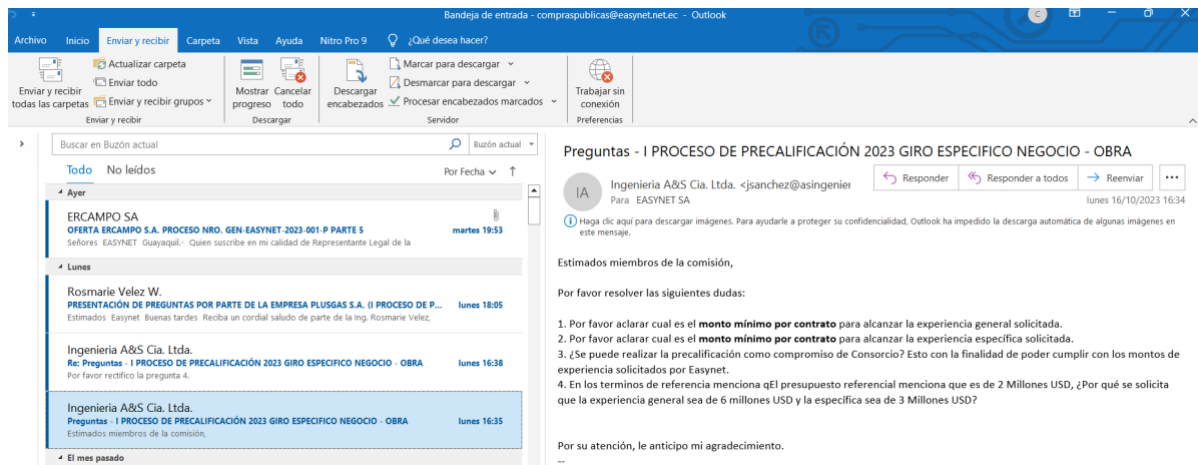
Bandeja de entrada - compraspublicas@easynet.net.ec - Outlook

Archivo Inicio Enviar y recibir Carpeta Vista Ayuda Nitro Pro 9 ¿Qué desea hacer?

Enviar y recibir todas las carpetas
Actualizar carpeta
Enviar todo
Enviar y recibir grupos
Enviar y recibir
Mostrar progreso
Cancelar todo
Descargar
Descargar encabezados
Marcar para descargar
Desmarcar para descargar
Procesar encabezados marcados
Servidor
Trabajar sin conexión
Preferencias

Buscar en Buzón actual
Buzón actual

Todo No leídos
Por Fecha

Ayer

ERCAMPO SA
OFERTA ERCAMPO S.A. PROCESO NRO. GEN-EASYNET-2023-001-P PARTE 5
martes 19:53
Señores EASYNET Guayaquil.- Quien suscribe en mi calidad de Representante Legal de la

Lunes

Rosmarie Velez W.
PRESENTACIÓN DE PREGUNTAS POR PARTE DE LA EMPRESA PLUSGAS S.A. (I PROCESO DE P...
lunes 18:05
Estimados Easynet Buenas tardes Reciba un cordial saludo de parte de la Ing. Rosmarie Velez,

Ingenieria A&S Cia. Ltda.
Re: Preguntas - I PROCESO DE PRECALIFICACIÓN 2023 GIRO ESPECIFICO NEGOCIO - OBRA
lunes 16:38
Por favor rectifico la pregunta 4.

Ingenieria A&S Cia. Ltda.
Preguntas - I PROCESO DE PRECALIFICACIÓN 2023 GIRO ESPECIFICO NEGOCIO - OBRA
lunes 16:35
Estimados miembros de la comisión,

El mes pasado

Preguntas - I PROCESO DE PRECALIFICACIÓN 2023 GIRO ESPECIFICO NEGOCIO - OBRA

IA
Ingenieria A&S Cia. Ltda. <jsanchez@asingenier
Para EASYNET S.A.
Responder Responder a todos Reenviar
lunes 16/10/2023 16:34

Haga clic aquí para descargar imágenes. Para ayudarle a proteger su confidencialidad, Outlook ha impedido la descarga automática de algunas imágenes en este mensaje.

Estimados miembros de la comisión,

Por favor resolver las siguientes dudas:

1. Por favor aclarar cual es el monto mínimo por contrato para alcanzar la experiencia general solicitada.
2. Por favor aclarar cual es el monto mínimo por contrato para alcanzar la experiencia específica solicitada.
3. ¿Se puede realizar la precalificación como compromiso de Consorcio? Esto con la finalidad de poder cumplir con los montos de experiencia solicitados por Easynet.
4. En los terminos de referencia menciona qEl presupuesto referencial menciona que es de 2 Millones USD, ¿Por qué se solicita que la experiencia general sea de 6 millones USD y la específica sea de 3 Millones USD?

Por su atención, le anticipo mi agradecimiento.
--